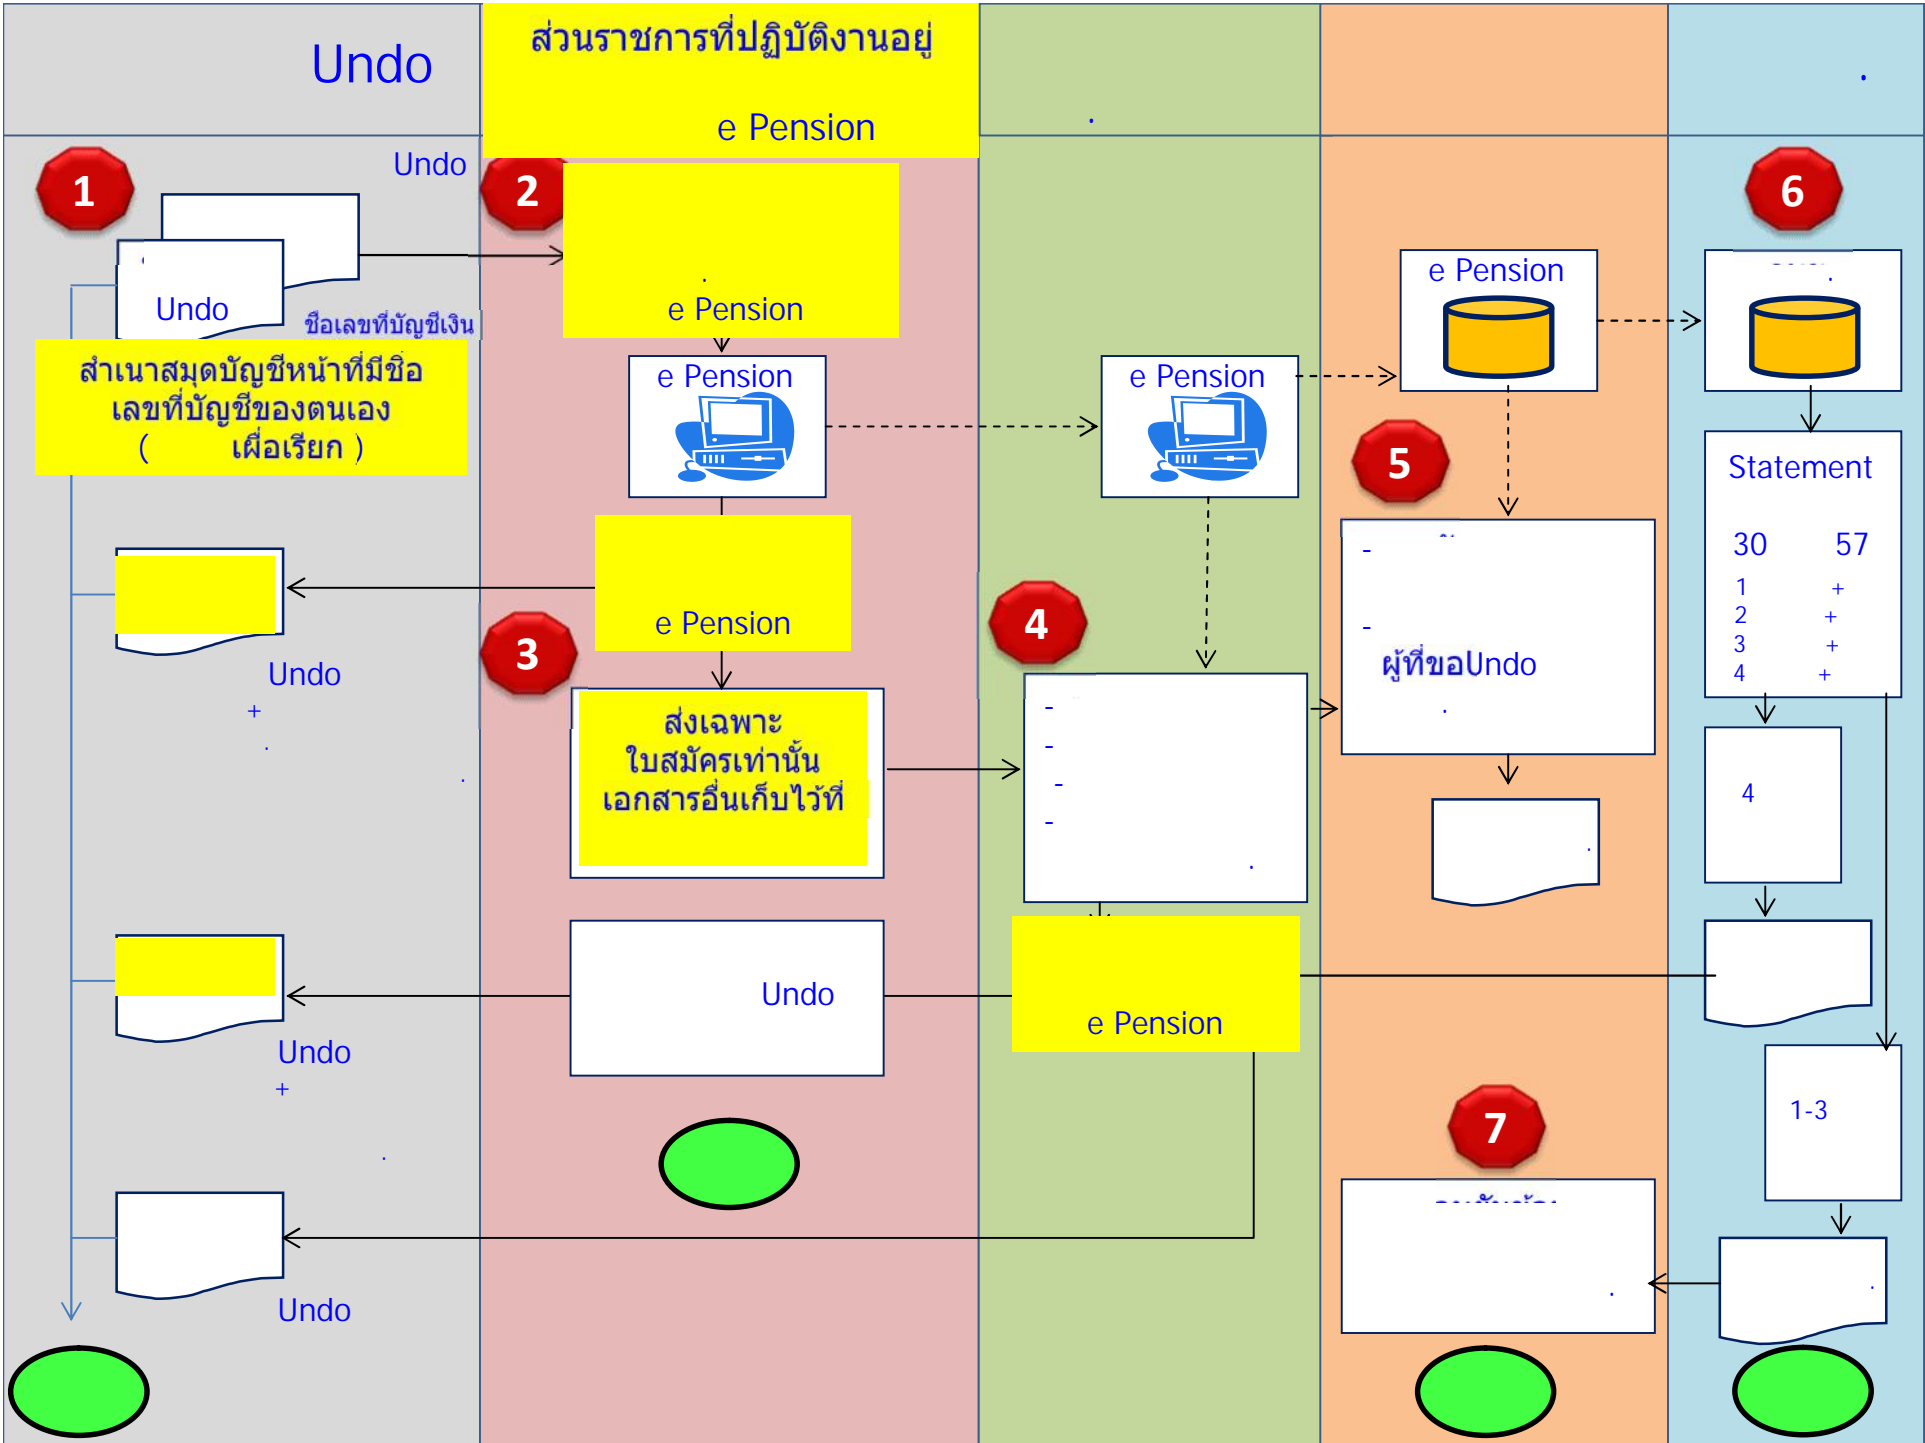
Undo

ส่วนราชการที่ปฏิบัติงานอยู่

e Pension

.

.

1

Undo

Undo

ชื่อเลขที่บัญชีเงิน

สำเนาสมุดบัญชีหน้าที่มีชื่อ เลขที่บัญชีของตนเอง ( เพื่อเรียก )

2

.

e Pension

e Pension

e Pension

e Pension

6

5

Statement

30 57

1 +
2 +
3 +
4 +

e Pension

Undo

+

.

.

3

4

-

-

ผู้ที่ขอUndo

.

ส่งเฉพาะ ใบสมัครเท่านั้น เอกสารอื่นเก็บไว้ที่

-
-
-
-

.

.

4

Undo

Undo

e Pension

+

.

1-3

7

.

.

Undo